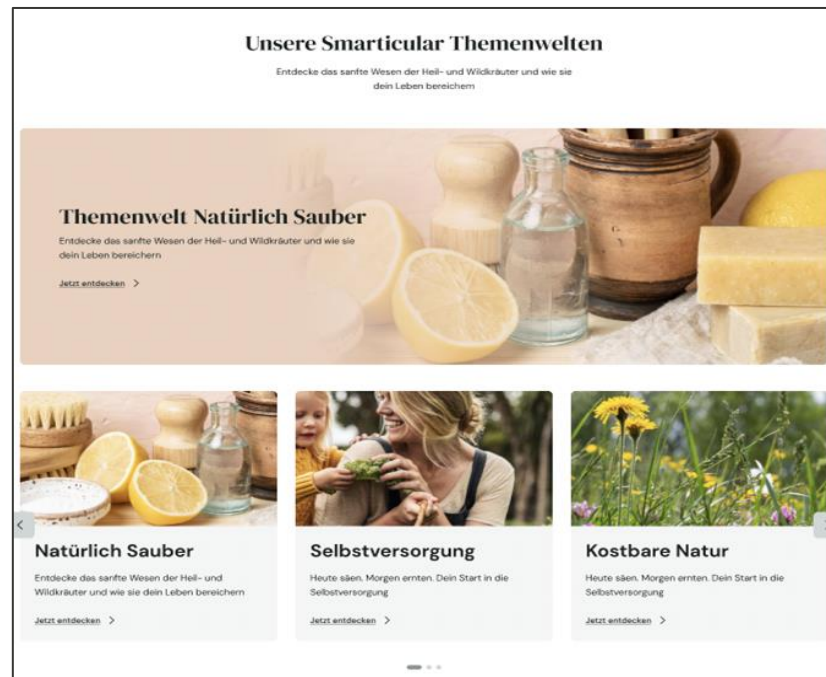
Unsere Smarticular Themenwelten

Entdecke das sanfte Wesen der Heil- und Wildkräuter und wie sie dein Leben bereichern

Themenwelt Natürlich Sauber

Entdecke das sanfte Wesen der Heil- und Wildkräuter und wie sie dein Leben bereichern

Jetzt entdecken >

<

Natürlich Sauber

Entdecke das sanfte Wesen der Heil- und Wildkräuter und wie sie dein Leben bereichern

Jetzt entdecken >

Selbstversorgung

Heute säen. Morgen ernten. Dein Start in die Selbstversorgung

Jetzt entdecken >

Kostbare Natur

Heute säen. Morgen ernten. Dein Start in die Selbstversorgung

Jetzt entdecken >

>